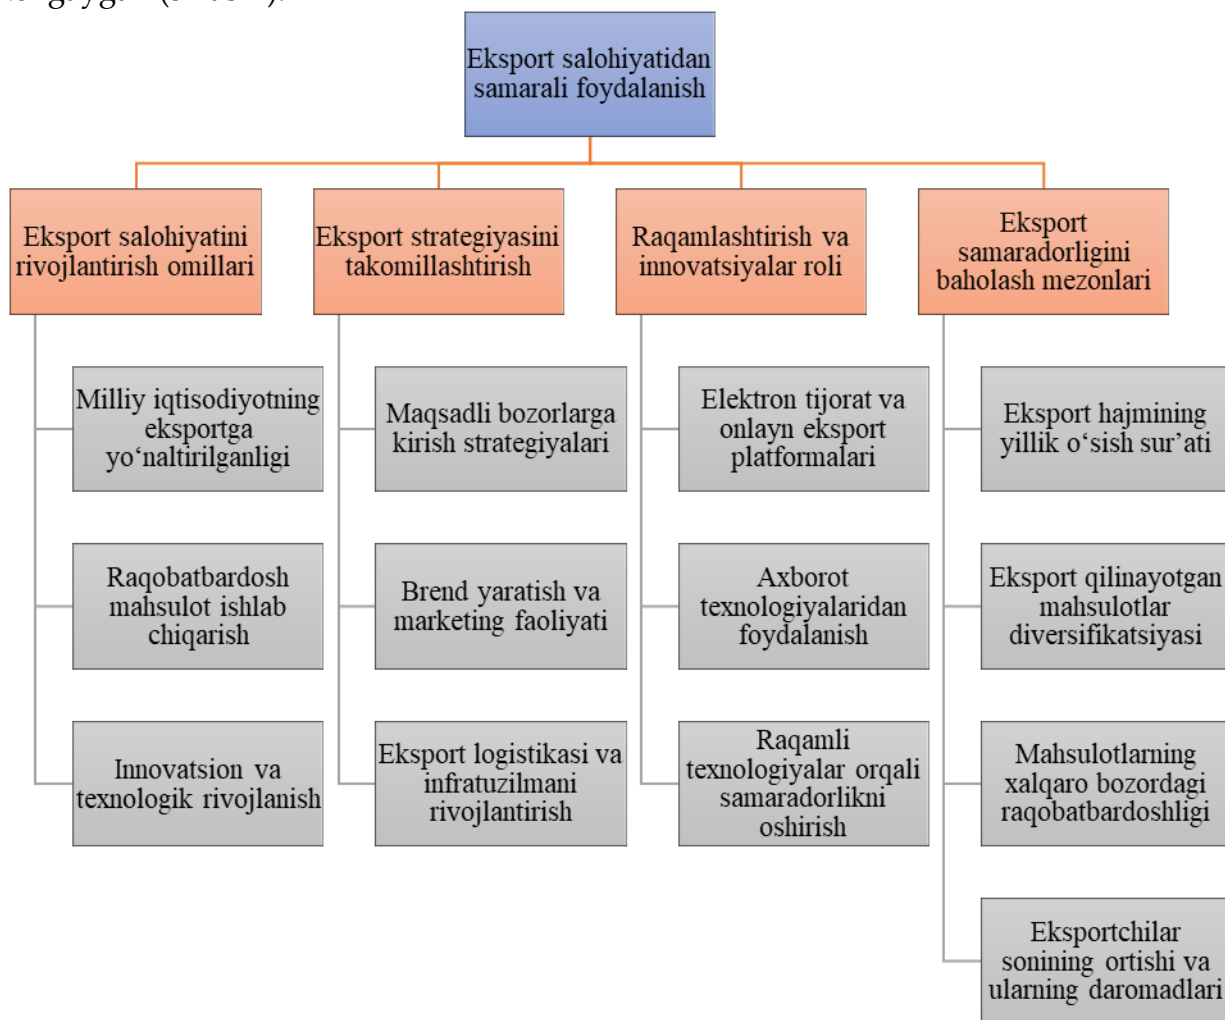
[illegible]

Eksport salohiyatidan samarali foydalanish

Eksport salohiyatini rivojlantirish omillari

Milliy iqtisodiyotning eksportga yo‘naltirilganligi

Raqobatbardosh mahsulot ishlab chiqarish

Innovatsion va texnologik rivojlanish

Eksport strategiyasini takomillashtirish

Maqsadli bozorlarga kirish strategiyalari

Brend yaratish va marketing faoliyati

Eksport logistikasi va infratuzilmani rivojlantirish

Raqamlashtirish va innovatsiyalar roli

Elektron tijorat va onlayn eksport platformalari

Axborot texnologiyalaridan foydalanish

Raqamli texnologiyalar orqali samaradorlikni oshirish

Eksport samaradorligini baholash mezonlari

Eksport hajmining yillik o‘sish sur’ati

Eksport qilinayotgan mahsulotlar diversifikatsiyasi

Mahsulotlarning xalqaro bozordagi raqobatbardoshligi

Eksportchilar sonining ortishi va ularning daromadlari